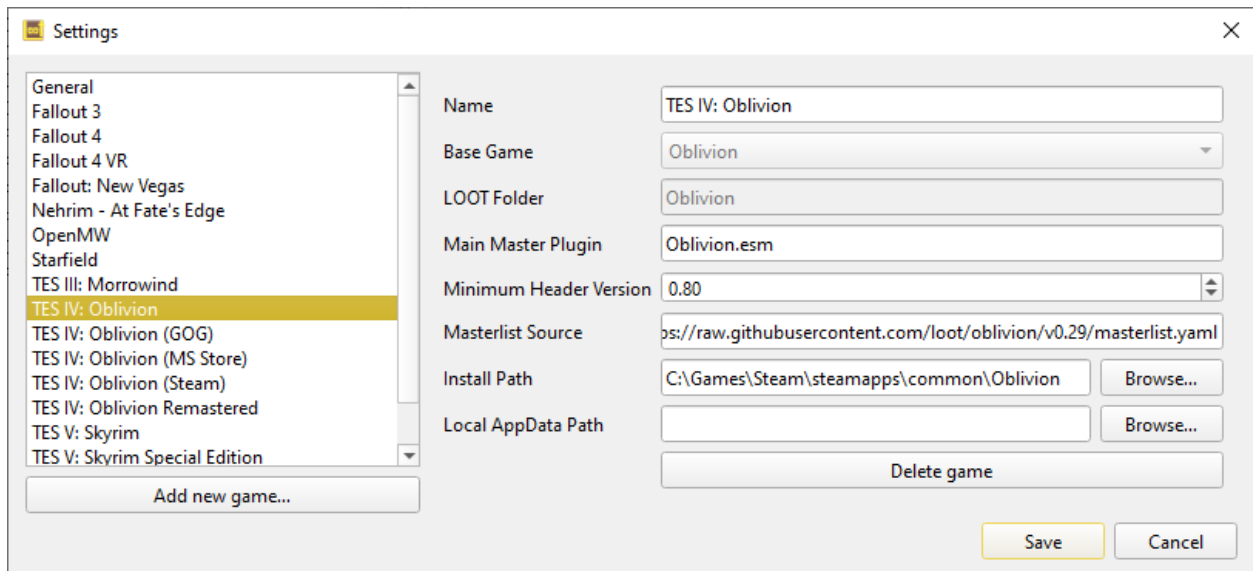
Settings

General
Fallout 3
Fallout 4
Fallout 4 VR
Fallout: New Vegas
Nehrim - At Fate's Edge
OpenMW
Starfield
TES III: Morrowind
TES IV: Oblivion
TES IV: Oblivion (GOG)
TES IV: Oblivion (MS Store)
TES IV: Oblivion (Steam)
TES IV: Oblivion Remastered
TES V: Skyrim
TES V: Skyrim Special Edition

Add new game...

Name: TES IV: Oblivion
Base Game: Oblivion
LOOT Folder: Oblivion
Main Master Plugin: Oblivion.esm
Minimum Header Version: 0.80
Masterlist Source: os://raw.githubusercontent.com/loot/oblivion/v0.29/masterlist.yaml
Install Path: C:\Games\Steam\steamapps\common\Oblivion
Browse...
Local AppData Path:
Browse...
Delete game

Save
Cancel